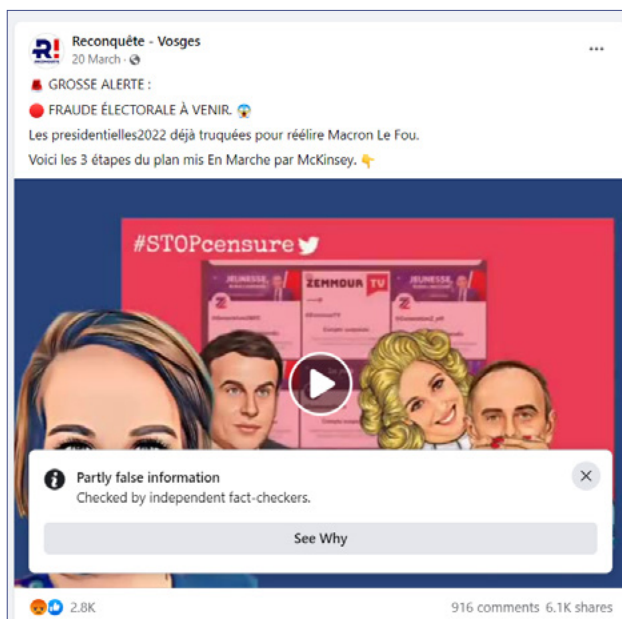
Reconquête - Vosges
20 March ·

GROSSE ALERTE :

FRAUDE ÉLECTORALE À VENIR.

Les presidentielles2022 déjà truquées pour réélire Macron Le Fou.

Voici les 3 étapes du plan mis En Marche par McKinsey.

#STOPcensure

JEUNESSE

ZEMMOUR TV

JEUNESSE

Partly false information
Checked by independent fact-checkers.

See Why

2.8K

916 comments 6.1K shares